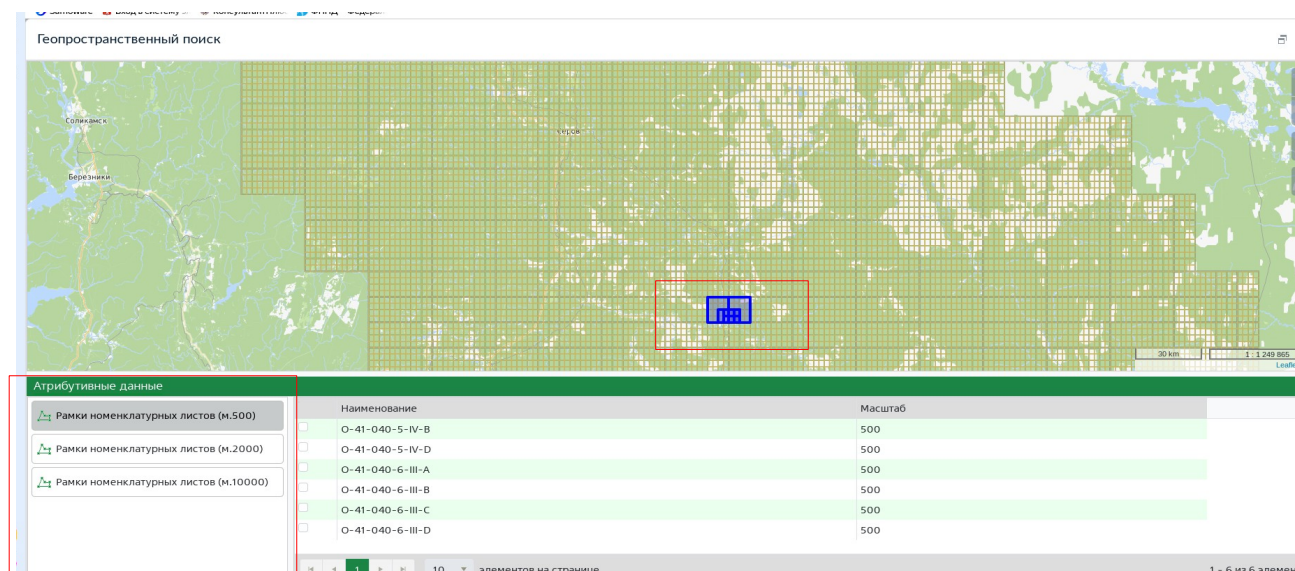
Геопространственный поиск

Соликамск
Серов
Березники

30 km
1 : 1 249 865
Leaflet

Атрибутивные данные

Рамки номенклатурных листов (м.500)
Рамки номенклатурных листов (м.2000)
Рамки номенклатурных листов (м.10000)

| Наименование | Масштаб |
|---|---|
| O-41-040-5-IV-B | 500 |
| O-41-040-5-IV-D | 500 |
| O-41-040-6-III-A | 500 |
| O-41-040-6-III-B | 500 |
| O-41-040-6-III-C | 500 |
| O-41-040-6-III-D | 500 |

1
10
элементов на странице
1 - 6 из 6 элемен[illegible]